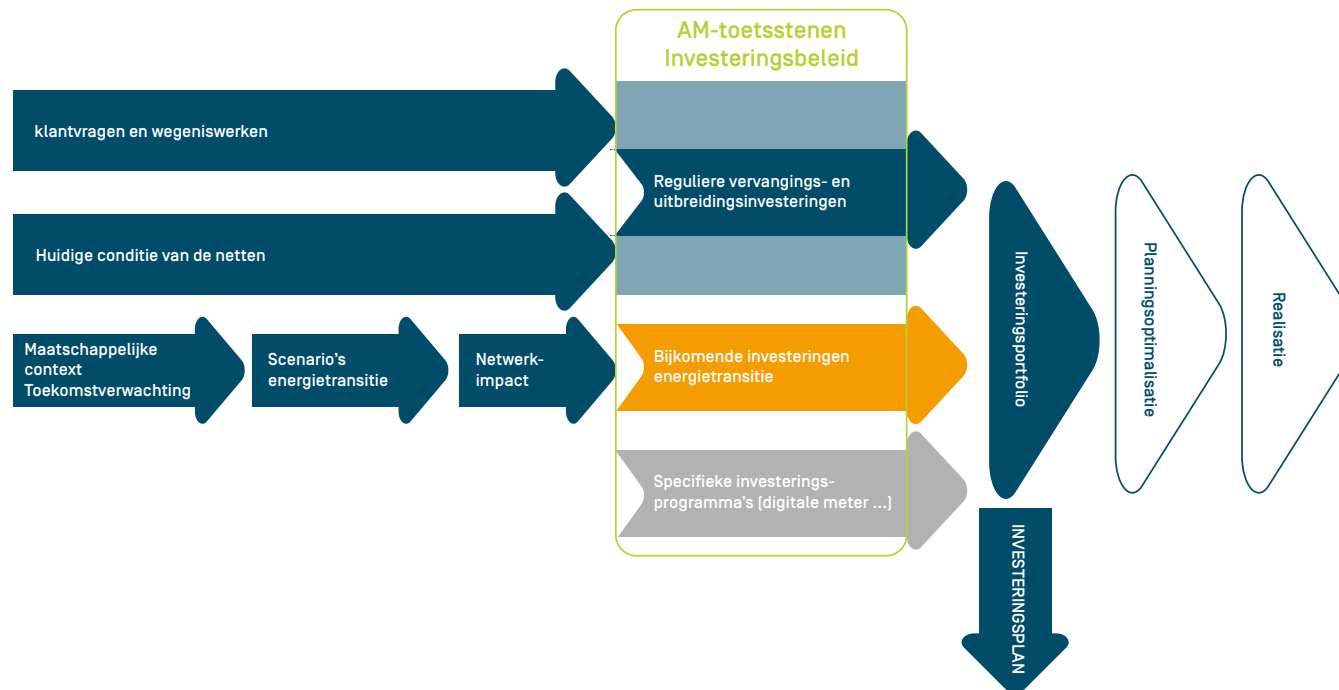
AM-toetsstenen Investeringsbeleid

klantvragen en wegeniswerken

Huidige conditie van de netten

Maatschappelijke context Toekomstverwachting

Scenario's energietransitie

Netwerk-impact

Reguliere vervangings- en uitbreidingsinvesteringen

Bijkomende investeringen energietransitie

Specifieke investeringsprogramma's (digitale meter ...)

Investeringsportfolio

Planningsoptimalisatie

Realisatie

INVESTERINGSPLAN